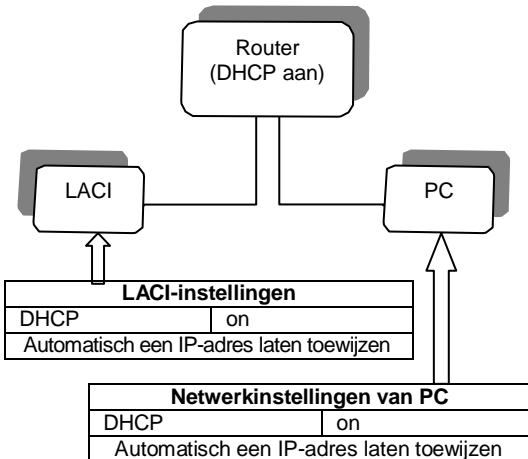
Router
(DHCP aan)

LACI

PC

| LACI-instellingen | |
|---|---|
| DHCP | on |
| Automatisch een IP-adres laten toewijzen | |

| Netwerkinstellingen van PC | |
|---|---|
| DHCP | on |
| Automatisch een IP-adres laten toewijzen | |